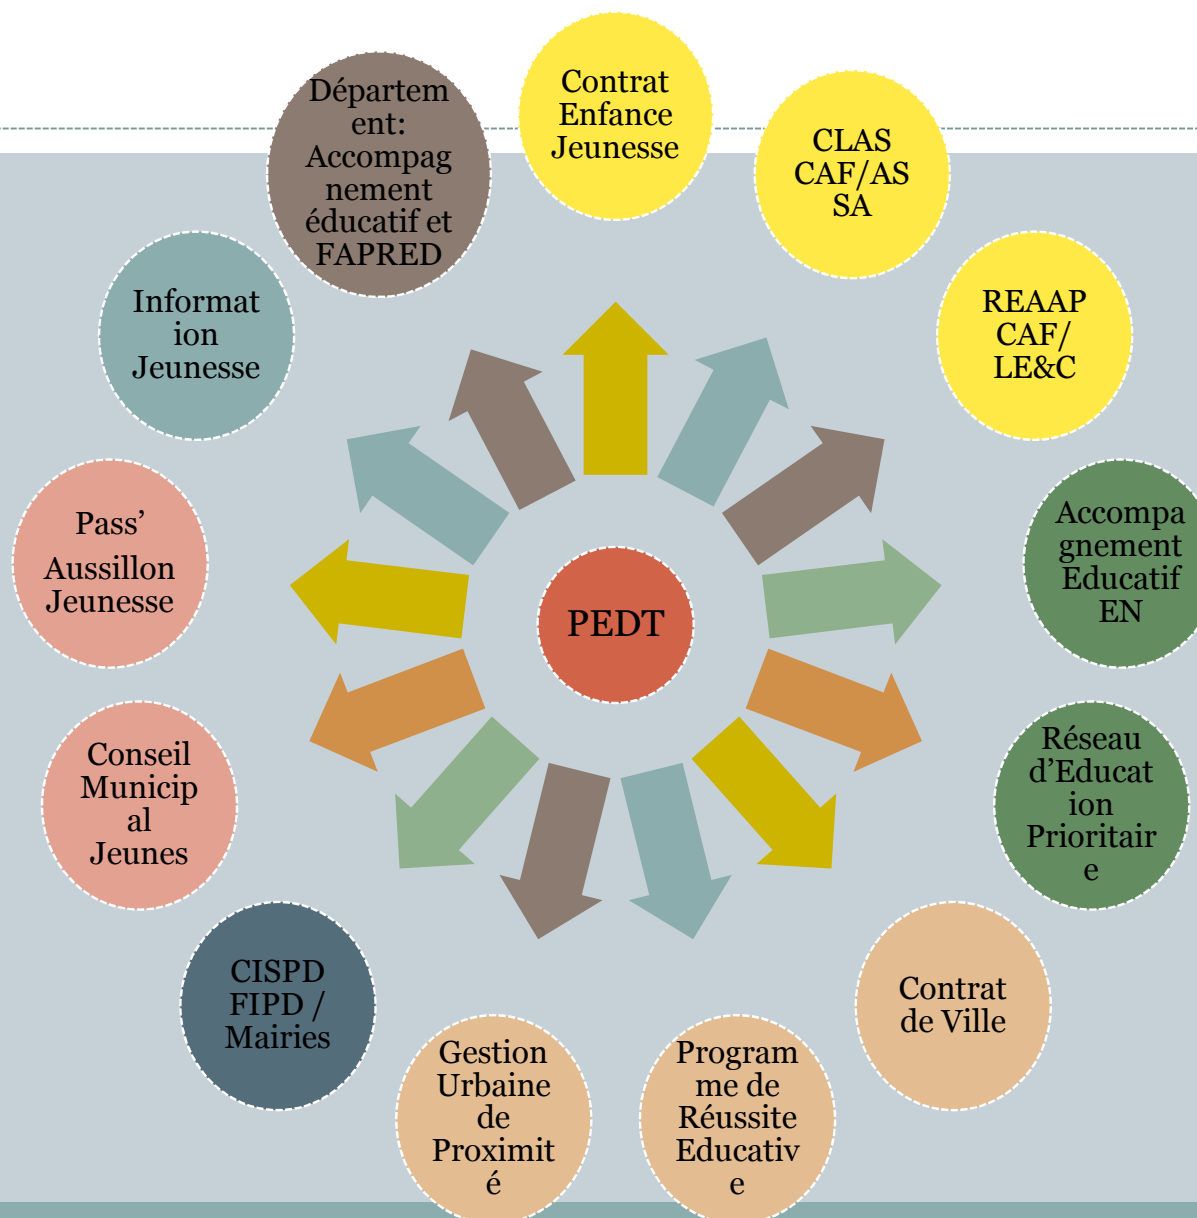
PEDT

Contrat Enfance Jeunesse

CLAS CAF/ASSA

REAAP CAF/ LE&C

Accompagnement Educatif EN

Réseau d'Education Prioritaire

Contrat de Ville

Programme de Réussite Educative

Gestion Urbaine de Proximité

CISPD FIPD / Mairies

Conseil Municipal Jeunes

Pass' Aussillon Jeunesse

Information Jeunesse

Département: Accompagnement éducatif et FAPRED